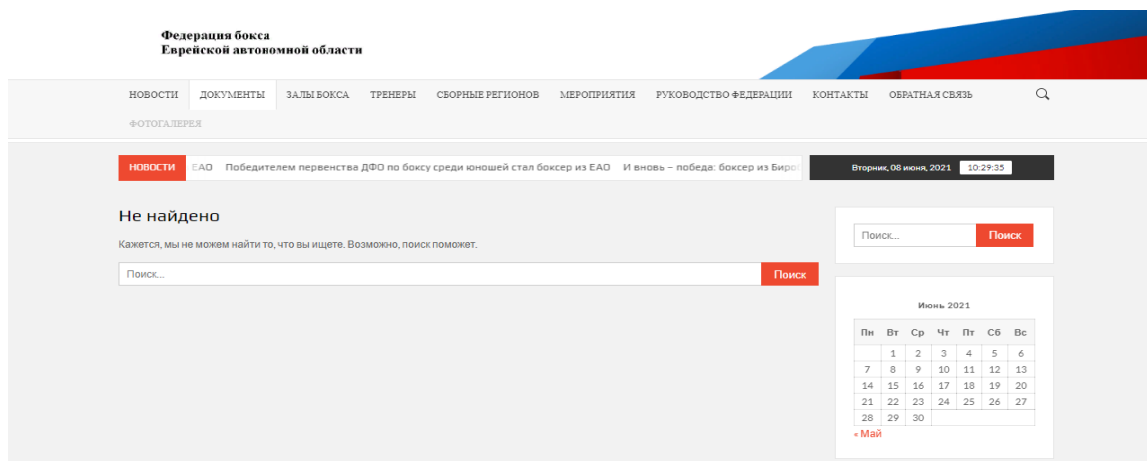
Федерация бокса
Еврейской автономной области

НОВОСТИ ДОКУМЕНТЫ ЗАЛЫ БОКСА ТРЕНЕРЫ СБОРНЫЕ РЕГИОНОВ МЕРОПРИЯТИЯ РУКОВОДСТВО ФЕДЕРАЦИИ КОНТАКТЫ ОБРАТНАЯ СВЯЗЬ

ФОТОГАЛЕРЕЯ

НОВОСТИ ЕАО Победителем первенства ДФО по боксу среди юношей стал боксер из ЕАО И вновь – победа: боксер из Биро

Вторник, 08 июня, 2021 10:29:35

Не найдено

Кажется, мы не можем найти то, что вы ищете. Возможно, поиск поможет.

Поиск...
Поиск

Поиск...
Поиск

Июнь 2021

| Пн | Вт | Ср | Чт | Пт | Сб | Вс |
|---|---|---|---|---|---|---|
| | 1 | 2 | 3 | 4 | 5 | 6 |
| 7 | 8 | 9 | 10 | 11 | 12 | 13 |
| 14 | 15 | 16 | 17 | 18 | 19 | 20 |
| 21 | 22 | 23 | 24 | 25 | 26 | 27 |
| 28 | 29 | 30 | | | | |

« Май